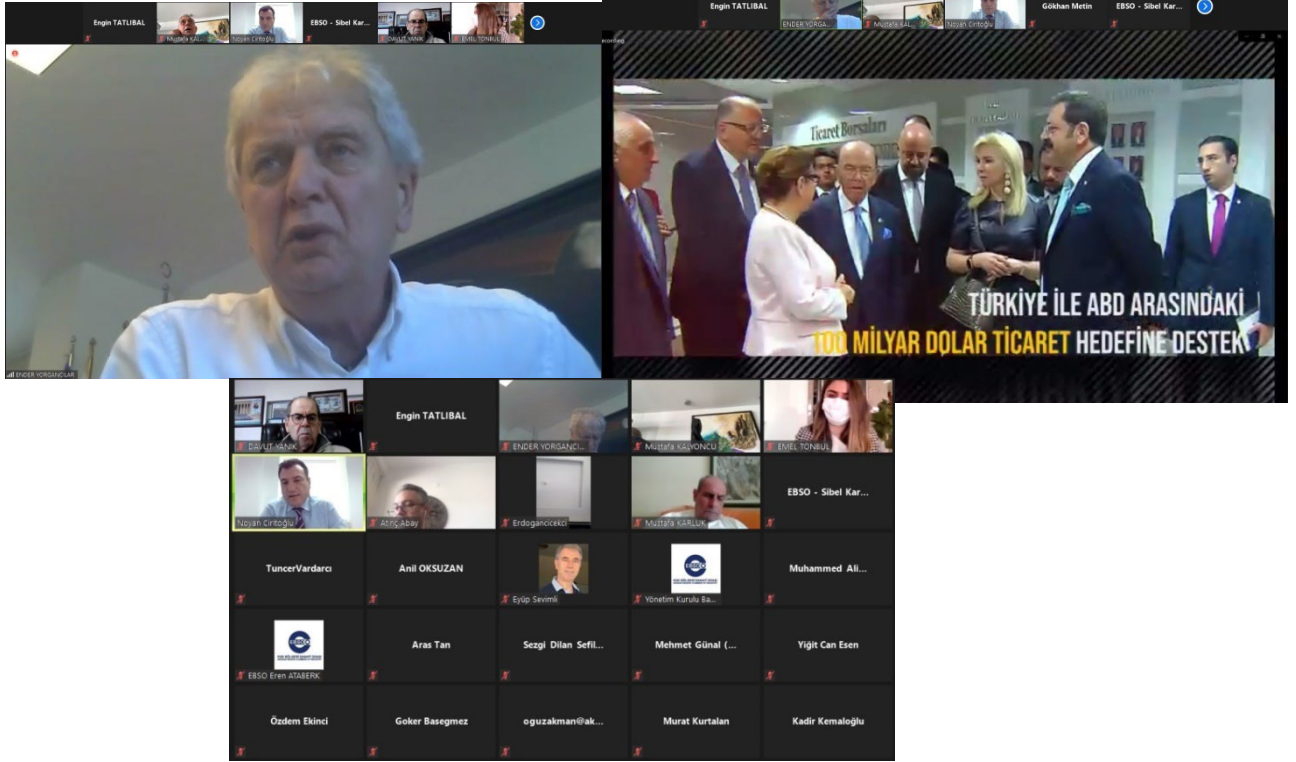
Engin TATLIBAL

Mustafa KAL...

Noyan Ciritoğlu

EBSO - Sibel Kar...

DAVUT YANIK

EMEL TONBUL

ENDER YORGANCILAR

Engin TATLIBAL

ENDER YORGA...

Mustafa KAL...

Noyan Ciritoğlu

Gökhan Metin

EBSO - Sibel Kar...

Ticaret Borsaları

TÜRKİYE İLE ABD ARASINDAKİ

100 MİLYAR DOLAR TİCARET HEDEFİNE DESTEK

DAVUT YANIK

Engin TATLIBAL

ENDER YORGANCI...

Mustafa KALYONCU

EMEL TONBUL

Noyan Ciritoğlu

Atınç Abay

Erdogancicekci

Mustafa KARLUK

EBSO - Sibel Kar...

TuncerVardarcı

Anil OKSUZAN

Eyüp Sevimli

Yönetim Kurulu Ba...

Muhammed Ali...

EBSO Eren ATABERK

Aras Tan

Sezgi Dilan Sefil...

Mehmet Günal (...

Yiğit Can Esen

Özdem Ekinci

Goker Basegmez

oguzakman@ak...

Murat Kurtalan

Kadir Kemaloğlu